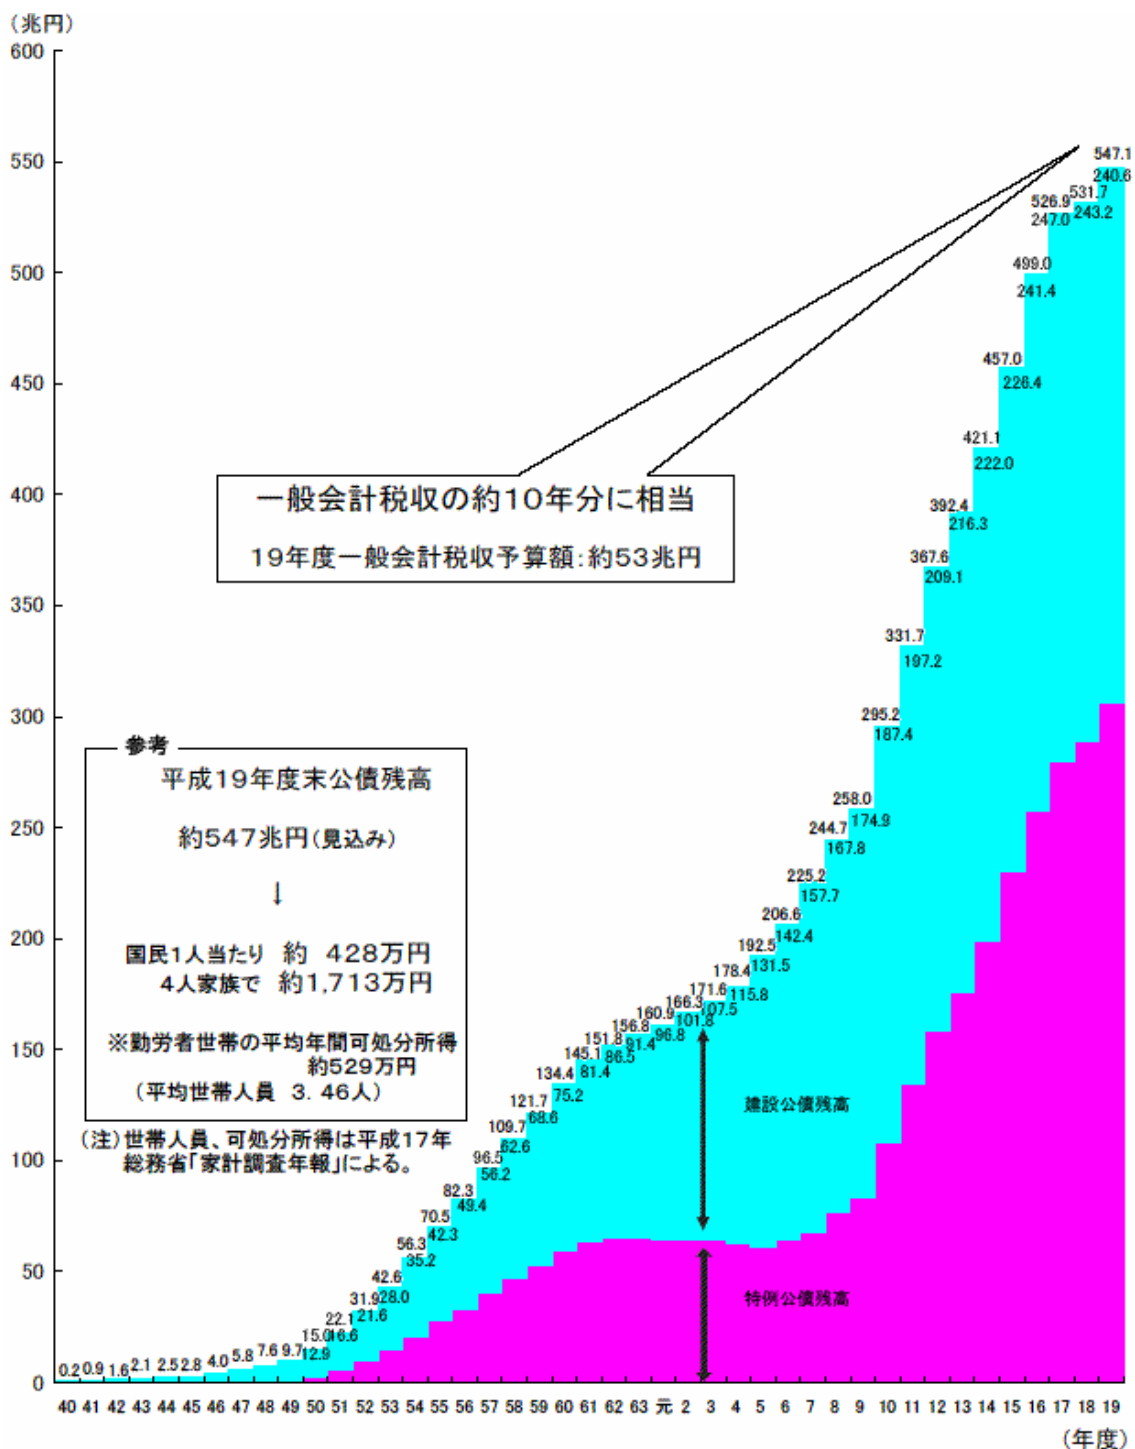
(兆円)
600
550
500
450
400
350
300
250
200
150
100
50
0

一般会計税収の約10年分に相当
19年度一般会計税収予算額:約53兆円

参考
平成19年度末公債残高
約547兆円(見込み)
↓
国民1人当たり 約 428万円
4人家族で 約1,713万円
※勤労者世帯の平均年間可処分所得 約529万円
(平均世帯人員 3.46人)

(注)世帯人員、可処分所得は平成17年総務省「家計調査年報」による。

建設公債残高
特例公債残高

0.2 0.9 1.6 2.1 2.5 2.8 4.0 5.8 7.6 9.7 15.0 12.9 22.1 16.6 31.9 21.6 42.6 28.0 56.3 35.2 70.5 42.3 82.3 49.4 96.5 56.2 109.7 62.6 121.7 68.6 134.4 75.2 145.1 81.4 151.8 86.5 156.8 91.4 160.9 96.8 166.3 101.8 171.6 107.5 178.4 115.8 192.5 131.5 206.6 142.4 225.2 157.7 244.7 167.8 258.0 174.9 295.2 187.4 331.7 197.2 367.6 209.1 392.4 216.3 421.1 222.0 457.0 228.4 499.0 241.4 526.9 247.0 531.7 243.2 547.1 240.6

40 41 42 43 44 45 46 47 48 49 50 51 52 53 54 55 56 57 58 59 60 61 62 63 元 2 3 4 5 6 7 8 9 10 11 12 13 14 15 16 17 18 19
(年度)